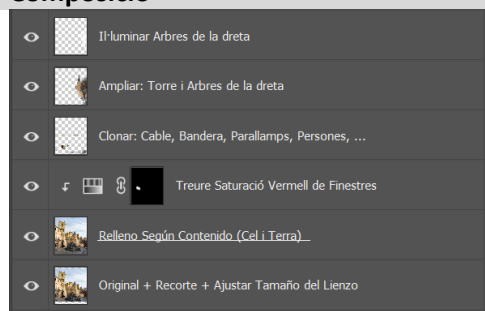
Composició

Il·luminar Arbres de la dreta

Ampliar: Torre i Arbres de la dreta

Clonar: Cable, Bandera, Parallamps, Persones, ...

Treure Saturació Vermell de Finestres

Relleno Según Contenido (Cel i Terra)

Original + Recorte + Ajustar Tamaño del Lienzo